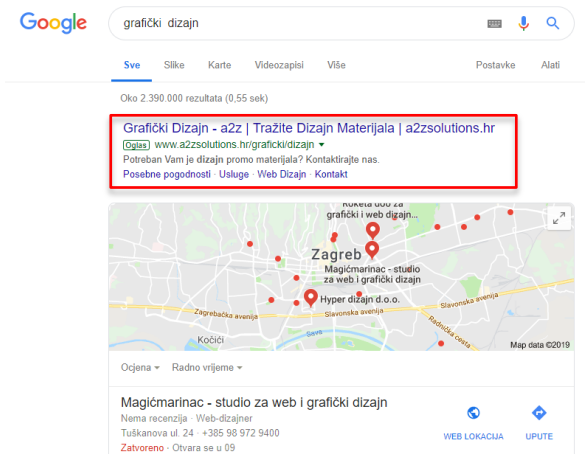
Google

grafički dizajn

Sve Slike Karte Videozapisi Više Postavke Alati

Oko 2.390.000 rezultata (0,55 sek)

Grafički Dizajn - a2z | Tražite Dizajn Materijala | a2zsolutions.hr
Oglas www.a2zsolutions.hr/graficki/dizajn
Potreban Vam je dizajn promo materijala? Kontaktirajte nas.
Posebne pogodnosti · Usluge · Web Dizajn · Kontakt

Roketa doo za grafički i web dizajn...
Zagreb
Magićmarinac - studio za web i grafički dizajn
Hyper dizajn d.o.o.
Zagrebačka avenija
Slavonska avenija
Slavonska avenija
Radnička cesta
Sava
Kočići
Map data ©2019

Ocjena Radno vrijeme

Magićmarinac - studio za web i grafički dizajn
Nema recenzija · Web-dizajner
Tuškanova ul. 24 · +385 98 972 9400
Zatvoreno · Otvara se u 09
WEB LOKACIJA
UPUTE